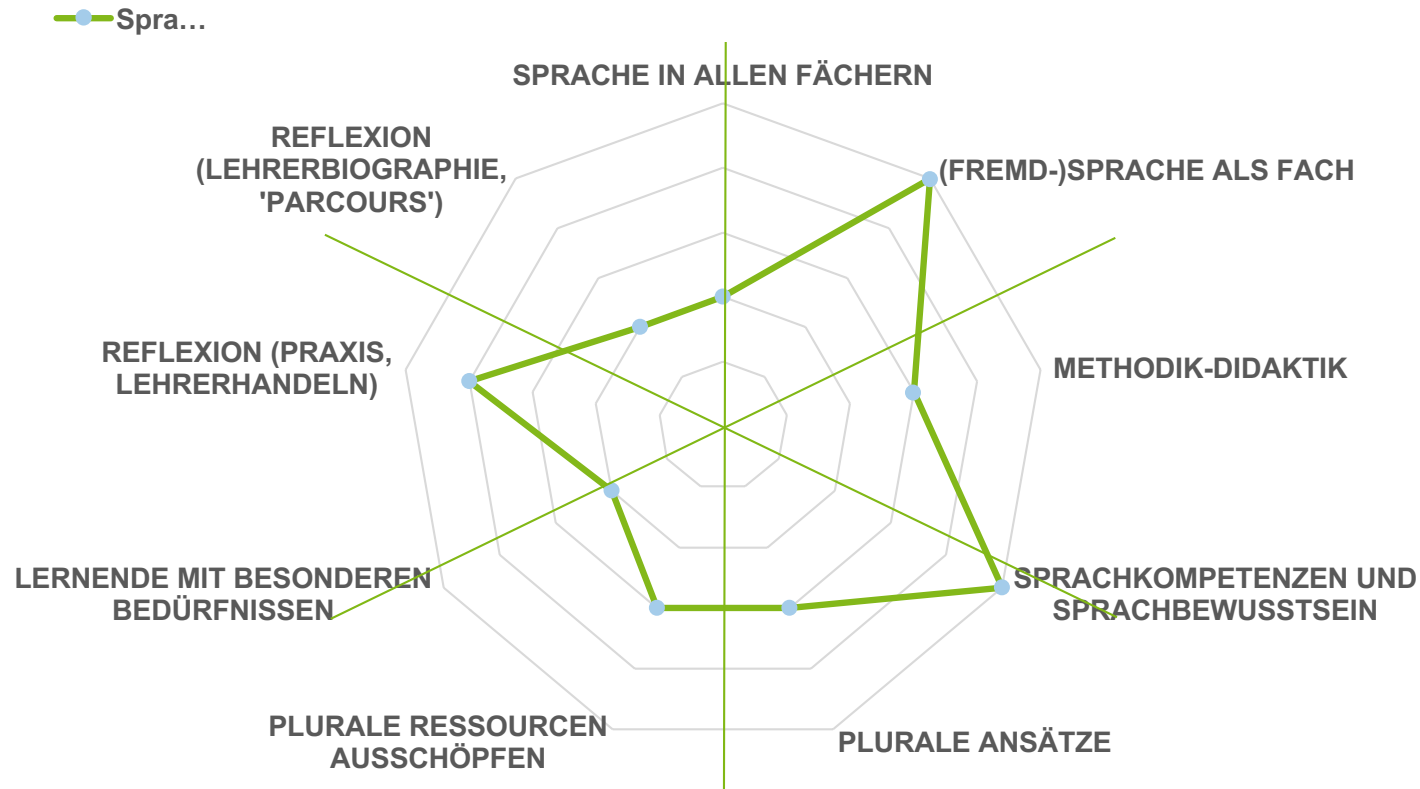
Spra…

SPRACHE IN ALLEN FÄCHERN

(FREMD-)SPRACHE ALS FACH

METHODIK-DIDAKTIK

SPRACHKOMPETENZEN UND SPRACHBEWUSSTSEIN

PLURALE ANSÄTZE

PLURALE RESSOURCEN AUSSCHÖPFEN

LERNENDE MIT BESONDEREN BEDÜRFNISSEN

REFLEXION (PRAXIS, LEHRERHANDELN)

REFLEXION (LEHRERBIOGRAPHIE, 'PARCOURS')